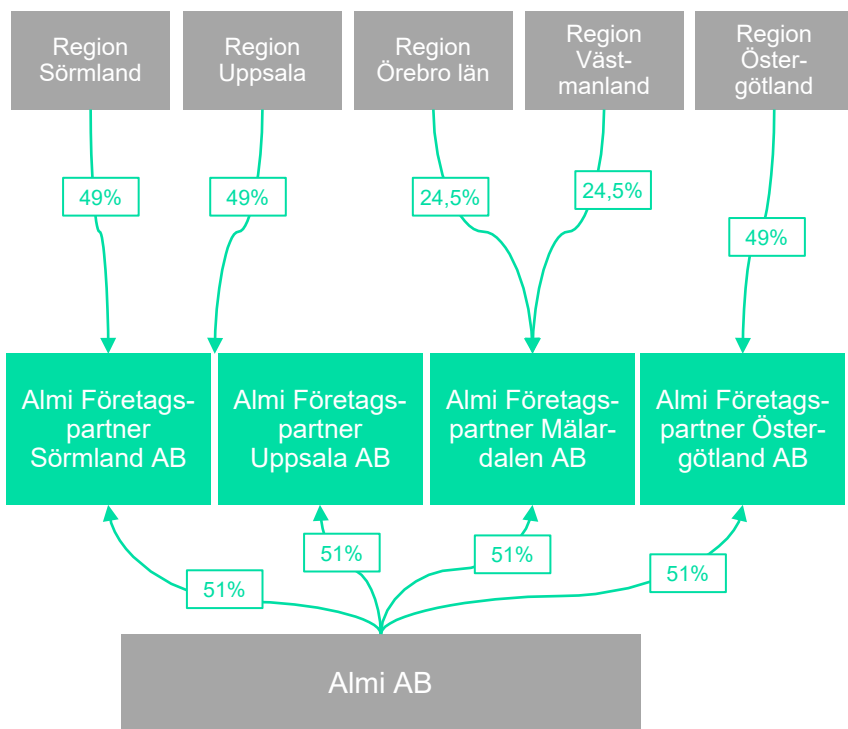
Region Sörmland

Region Uppsala

Region Örebro län

Region Västmanland

Region Östergötland

49%

49%

24,5%

24,5%

49%

Almi Företagspartner Sörmland AB

Almi Företagspartner Uppsala AB

Almi Företagspartner Mälardalen AB

Almi Företagspartner Östergötland AB

51%

51%

51%

51%

Almi AB